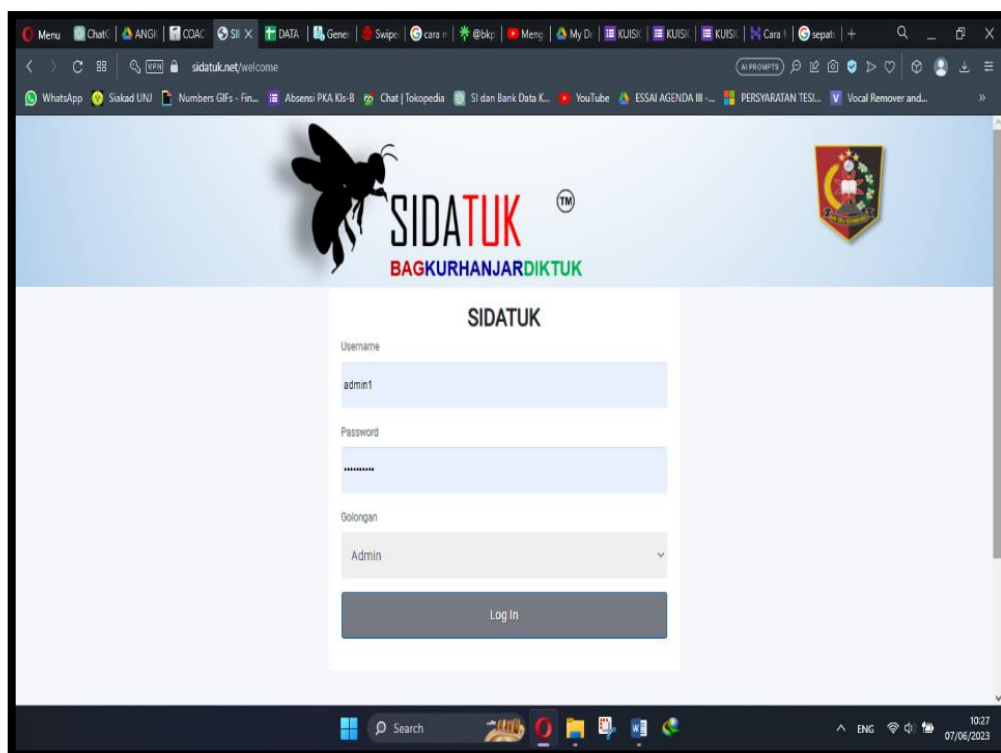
Menu | ChatG | ANGK | COAC | SI X | DATA | Gene | Swipe | cara n | @bkp | Meng | My D | KUISK | KUISK | KUISK | Cara | sepat | +

sidatuk.net/welcome

AI PROMPTS

WhatsApp | Siakad UNJ | Numbers GIFs - Fin... | Absensi PKA Kls-B | Chat | Tokopedia | SI dan Bank Data K... | YouTube | ESSAI AGENDA III -... | PERSYARATAN TESI... | Vocal Remover and...

SIDATUK (TM)

BAGKURHANJARDIKTUK

SIDATUK

Username

admin1

Password

..........

Golongan

Admin

Log In

Search

ENG 10:27 07/06/2023